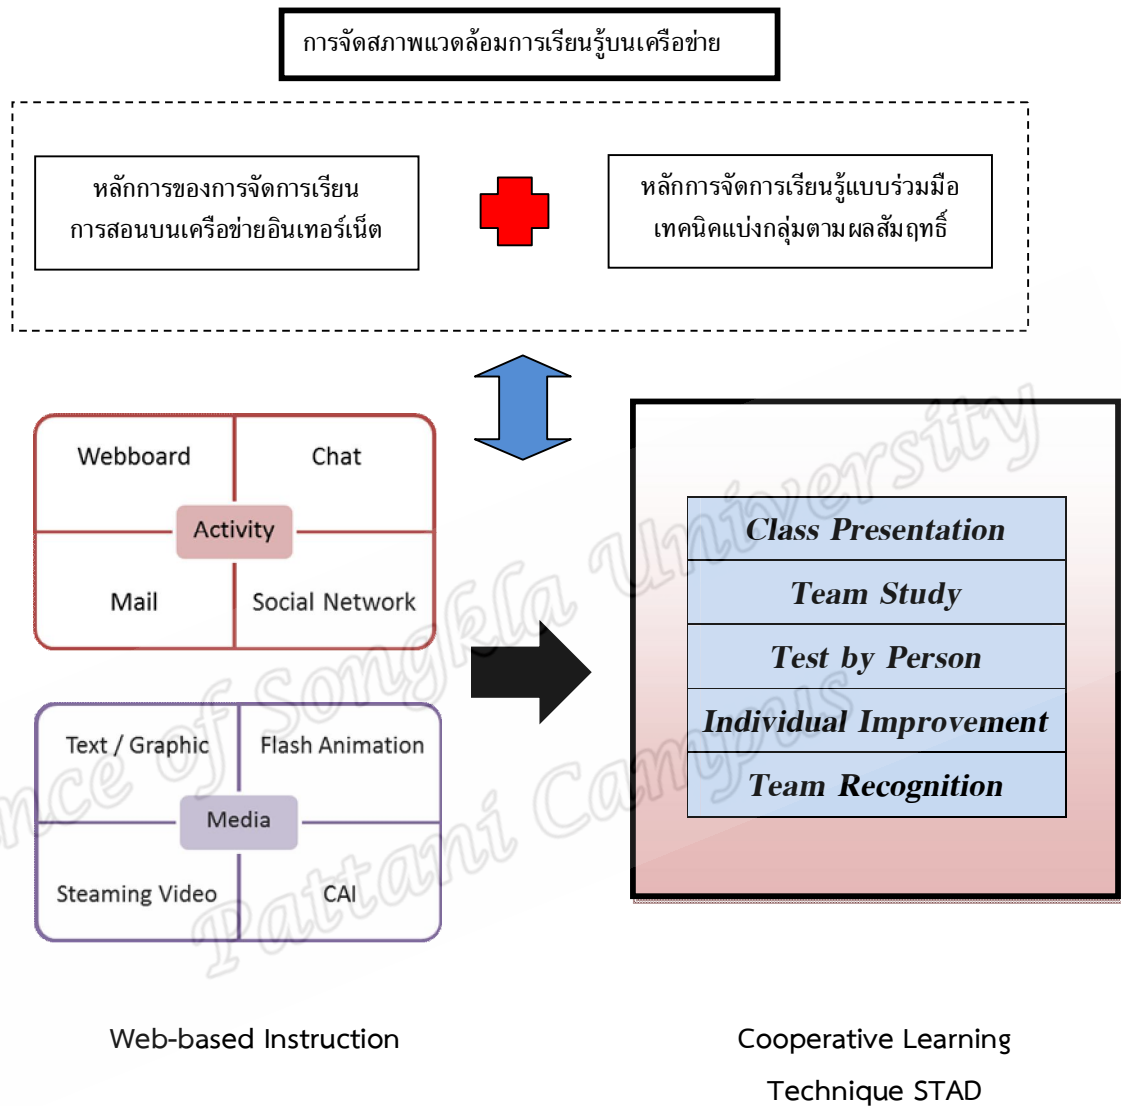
การจัดสภาพแวดล้อมการเรียนรู้บนเครือข่าย

หลักการของการจัดการเรียน การสอนบนเครือข่ายอินเทอร์เน็ต

หลักการจัดการเรียนรู้แบบร่วมมือ เทคนิคแบ่งกลุ่มตามผลสัมฤทธิ์

Webboard

Chat

Activity

Mail

Social Network

Text / Graphic

Flash Animation

Media

Steaming Video

CAI

Class Presentation

Team Study

Test by Person

Individual Improvement

Team Recognition

Prince of Songkla University Pattani Campus

Web-based Instruction

Cooperative Learning Technique STAD